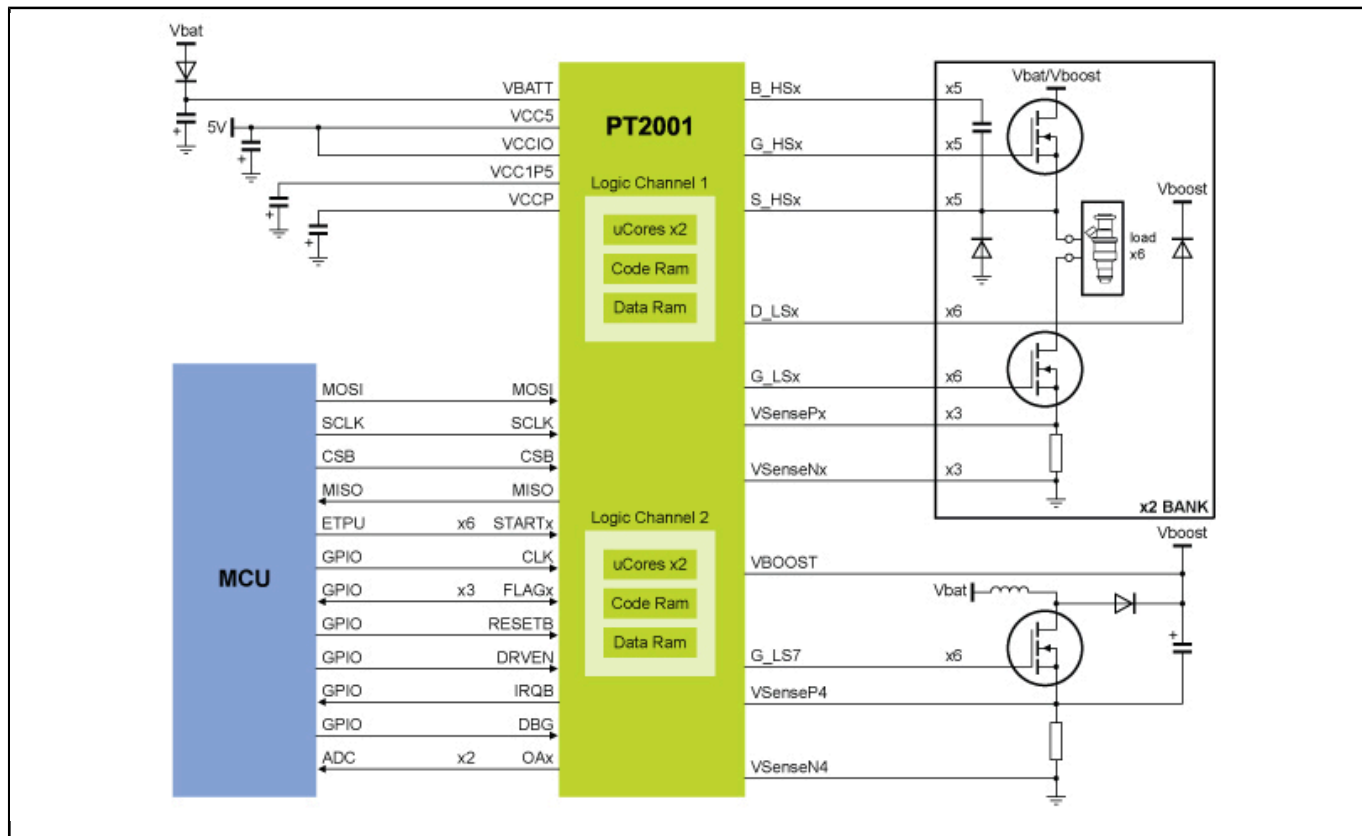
Vbat

5V

VBATT
VCC5
VCCIO
VCC1P5
VCCP

PT2001

Logic Channel 1
uCores x2
Code Ram
Data Ram

B_HSx
G_HSx
S_HSx
D_LSx
G_LSx
VSensePx
VSenseNx

x5
x5
x5
x6
x6
x3
x3

Vbat/Vboost
Vboost
load x6
x2 BANK

MCU

MOSI
SCLK
CSB
MISO
ETPU
GPIO
GPIO
GPIO
GPIO
GPIO
GPIO
ADC

MOSI
SCLK
CSB
MISO
x6 STARTx
CLK
x3 FLAGx
RESETB
DRVEN
IRQB
DBG
x2 OAx

Logic Channel 2
uCores x2
Code Ram
Data Ram

VBOOST
G_LS7
VSenseP4
VSenseN4

x6

Vboost
Vbat